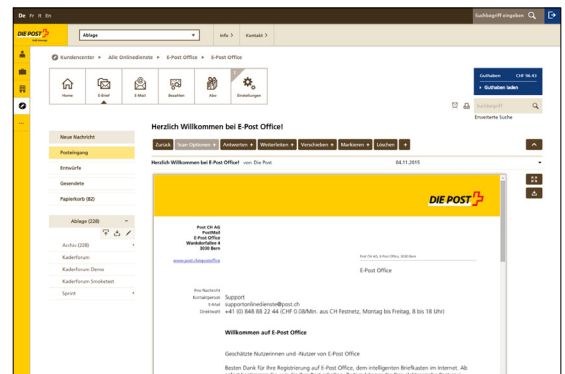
De Fr It En

Suchbegriff eingeben

DIE POST

Ablage

Info >

Kontakt >

Kundencenter > Alle Onlinedienste > E-Post Office > E-Post Office

Home

E-Mail

E-Mail

Bezahlen

Abo

Einstellungen

Guthaben CHF 96.81

> Guthaben laden

Suchbegriff

Erweiterte Suche

Neue Nachricht

Posteingang

Entwürfe

Gesendete

Papierkorb (82)

Ablage (228)

Archiv (228)

Kaderforum

Kaderforum Demo

Kaderforum Smoketest

Sprint

Herzlich Willkommen bei E-Post Office!

Zurück

Scan Optionen

Antworten

Weiterleiten

Verschieben

Markieren

Löschen

Herzlich Willkommen bei E-Post Office! von Die Post

04.11.2015

DIE POST

Post CH AG
PostMail
E-Post Office
Wankdorfallee 4
3030 Bern

Post CH AG, E-Post Office, 3030 Bern

www.post.ch/epostoffice

E-Post Office

Ihre Nachricht

Kontaktperson Support

E-Mail supportonlinedienste@post.ch

Direktwahl +41 (0) 848 88 22 44 (CHF 0.08/Min. aus CH Festnetz, Montag bis Freitag, 8 bis 18 Uhr)

Willkommen auf E-Post Office

Geschätzte Nutzerinnen und -Nutzer von E-Post Office

Besten Dank für Ihre Registrierung auf E-Post Office, dem intelligenten Briefkasten im Internet. Ab